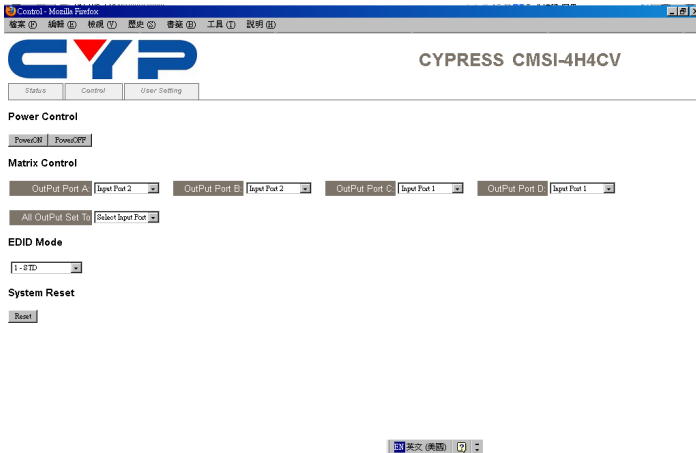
Control - Mozilla Firefox

檔案 (F) 編輯 (E) 檢視 (V) 歷史 (S) 書籤 (B) 工具 (T) 說明 (H)

CYP

CYPRESS CMSI-4H4CV

Status | Control | User Setting

Power Control

PowerON PowerOFF

Matrix Control

OutPut Port A Input Port 2 OutPut Port B Input Port 2 OutPut Port C Input Port 1 OutPut Port D Input Port 1

All OutPut Set To Select Input Port

EDID Mode

1 - STD

System Reset

Reset

EN 英文 (美國)